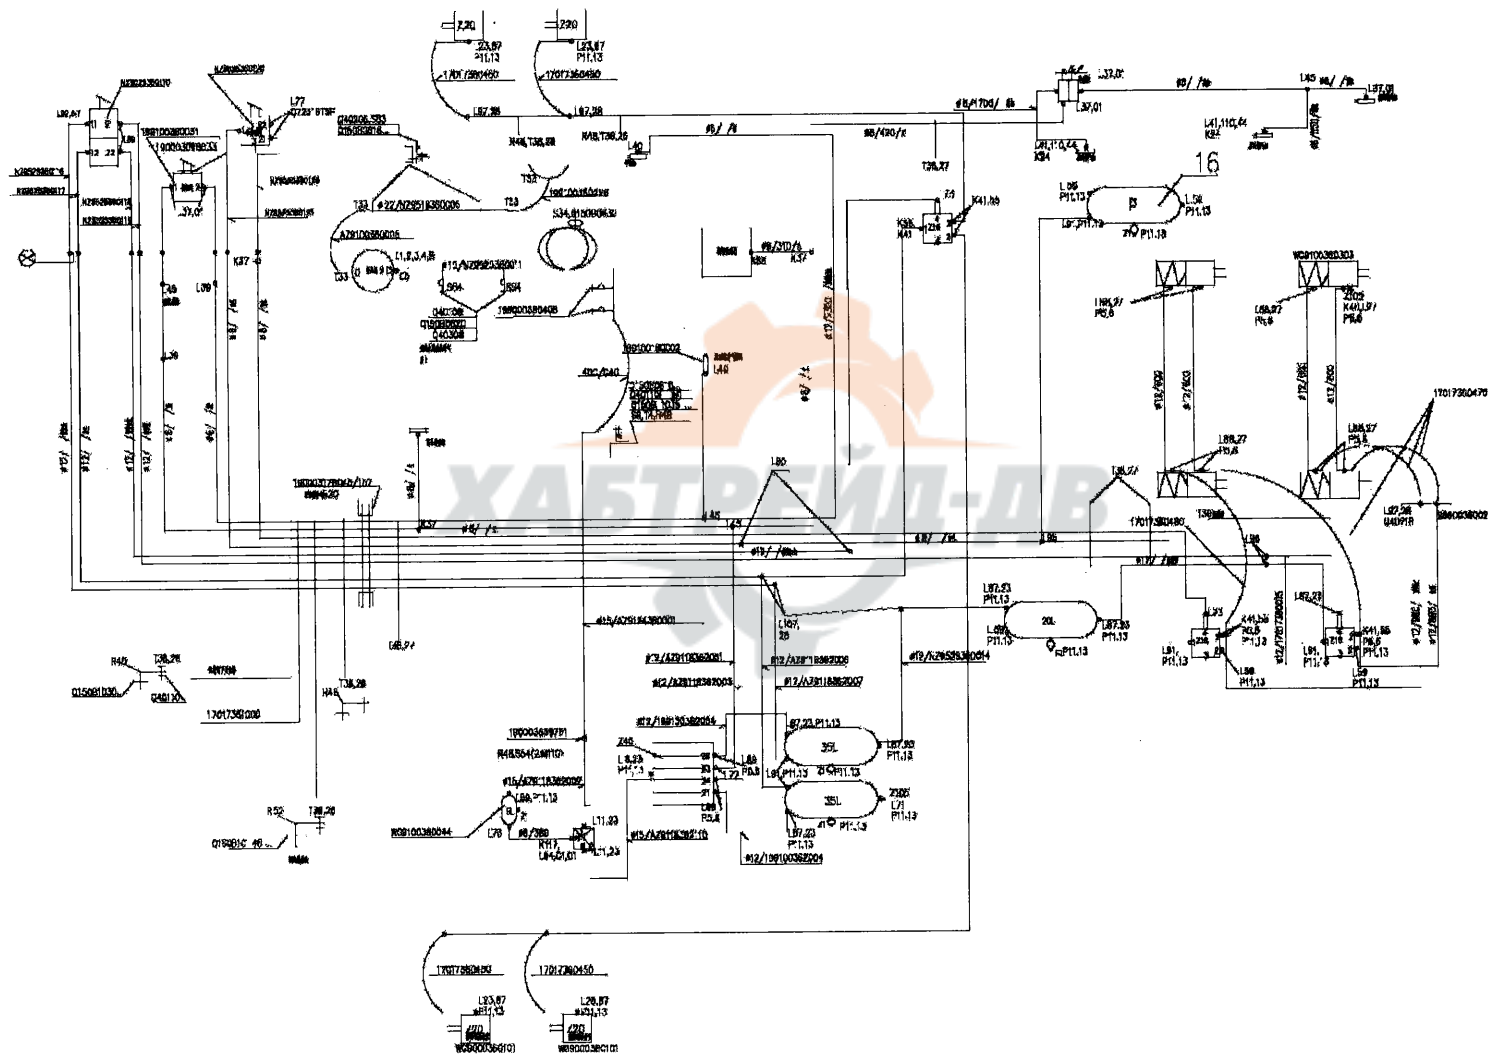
ХАБТРЕЙД-ДВ

Z20
L23,87
P11,13
1701736

Z20
L23,87
P11,13
17017360450

L57,38
L57,38
K46,T38,28
K48,T38,26
L40
#8/ /8
#8/420/8
T38,27
#8/1700/8
L37,01
L32,01
#8/ /8
L45
#8/ /8
L37,01
L41,110,64
K34
L41,110,64
K34

16
L58
P11,13
L58
P11,13
L97,P11,13
Z10
P11,13

L77
199100360031
L37,01
T32
T33
#22/AZ9518360006
T33
199100360031
AZ9100360006
L1,2,3,4,5
040306
Q150B0
040308
199100360408
S34
K37
L39
L39
#8/ /8
#8/310/8

199100360002
L40
41C/C40

#12/ /8
#12/ /8
#12/ /8
#12/ /8
#6/ /8
#6/ /8

WG9100360303
L68,97
P6,6
L68,97
P6,6
Z105
K41,87
P6,6
#13/800
#12/800
#12/800
#12/800
17017360470
L68,27
P6,8
L68,27
P6,8
T38,27
T36
17017360480
L67,28
040918
199100368002

199100370040
L60
#13/ /8
#8/ /8
#8/ /8
L36
#12/ /8
L67,28
L96
L93
K41,58
P6,8
P11,13
L91,P11,13
L59
P11,13
L82,23
K41,56
P6,8
P11,13
L91,P11,13
L59
P11,13
#12/17017360005

#15/AZ9100360001
L87,23
P11,13
20L
L87,23
P11,13
L92
P11,13
P11,13
#12/AZ9518360014
#12/AZ9518360006
#12/AZ9518360007
#12/AZ9100360001
#12/AZ9100360003

R46
T38,28
Q150B1030
040110
K46
T38,28
17017360000
199100360781
K46,S64(241110)
#15/AZ9518360007
#12/199100360004
Z46
L8,23
P11,13
L69
P6,8
L87,23,P11,13
35L
L87,23
P11,13
L91,P11,13
P11,13
35L
Z105
L71
P11,13
L87,23
P11,13
#12/199100360004
L11,23
R117
L84,01,01
L11,23
#15/AZ9100360015
#8/350
L78
WG9100360044
R52
T38,28
Q150B1C

17017360450
17017360450
L23,87
P11,13
Z20
WG9100360010
L23,87
P11,13
Z20
WG9100360010